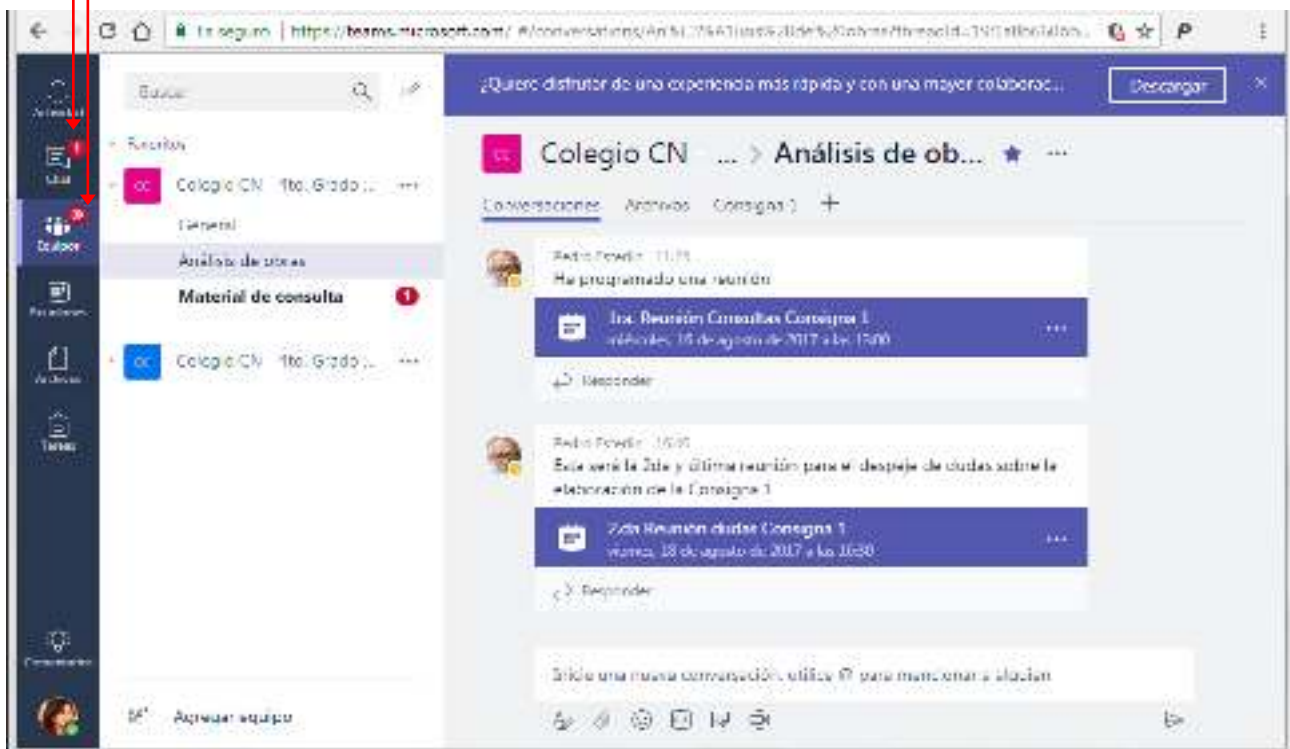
Es seguro | https://teams.microsoft.com/_#/conversations/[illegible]

Actividad
Chat
Equipos
Reuniones
Archivos
Tareas
Comentarios

Buscar

Favoritos
Colegio CN 1to. Grado ... ···
General
Análisis de obras
Material de consulta 1
Colegio CN 1to. Grado ... ···

Agregar equipo

¿Quiere disfrutar de una experiencia más rápida y con una mayor colaborac... Descargar

CC Colegio CN ... > Análisis de ob... ★ ···

Conversaciones Archivos Consigna 1 +

Pedro Pewdie 11:25
Ha programado una reunión

1ra. Reunión Consultas Consigna 1
miércoles, 16 de agosto de 2017 a las 17:00

Responder

Pedro Pewdie 16:49
Esta será la 2da y última reunión para el despeje de dudas sobre la elaboración de la Consigna 1

2da Reunión dudas Consigna 1
viernes, 18 de agosto de 2017 a las 16:30

Responder

Inicie una nueva conversación. Utilice @ para mencionar a alguien.